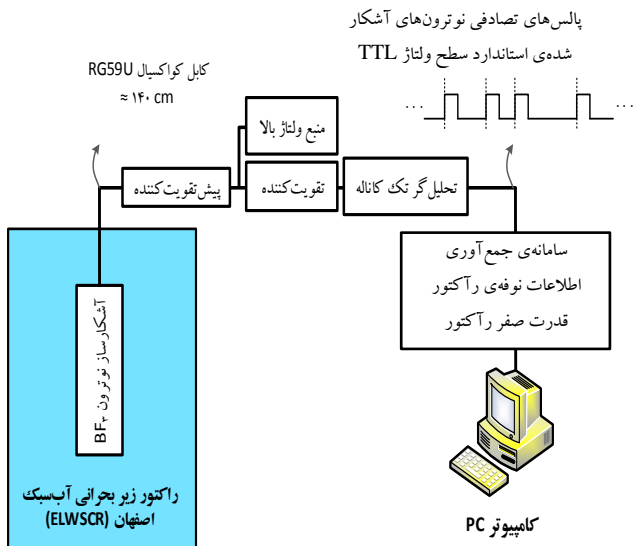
پالس‌های تصادفی نوترون‌های آشکار
شده‌ی استاندارد سطح ولتاژ TTL

کابل کواکسیال RG59U
≈ ۱۴۰ cm

منبع ولتاژ بالا

پیش‌تقویت‌کننده

تقویت‌کننده

تحلیل‌گر تک کاناله

… …

سامانه‌ی جمع‌آوری
اطلاعات نوفه‌ی رآکتور
قدرت صفر رآکتور

آشکارساز نوترون BF₃

راکتور زیربحرانی آب‌سبک
اصفهان (ELWSCR)

کامپیوتر PC